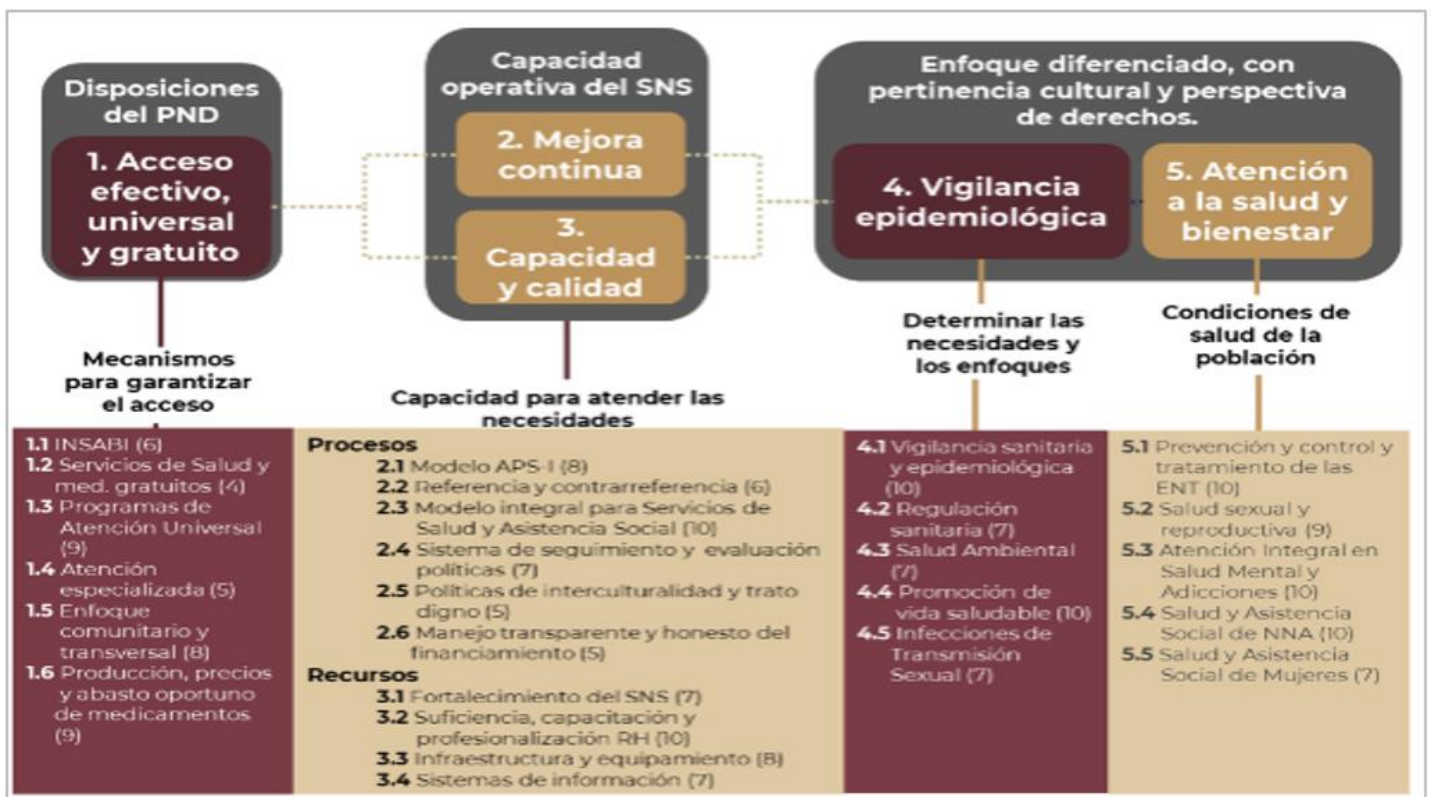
Disposiciones del PND

1. Acceso efectivo, universal y gratuito

Capacidad operativa del SNS

2. Mejora continua

3. Capacidad y calidad

Enfoque diferenciado, con pertinencia cultural y perspectiva de derechos.

4. Vigilancia epidemiológica

5. Atención a la salud y bienestar

Mecanismos para garantizar el acceso

Capacidad para atender las necesidades

Determinar las necesidades y los enfoques

Condiciones de salud de la población

1.1 INSABI (6)
1.2 Servicios de Salud y med. gratuitos (4)
1.3 Programas de Atención Universal (9)
1.4 Atención especializada (5)
1.5 Enfoque comunitario y transversal (8)
1.6 Producción, precios y abasto oportuno de medicamentos (9)

Procesos
2.1 Modelo APS-I (8)
2.2 Referencia y contrarreferencia (6)
2.3 Modelo integral para Servicios de Salud y Asistencia Social (10)
2.4 Sistema de seguimiento y evaluación políticas (7)
2.5 Políticas de interculturalidad y trato digno (5)
2.6 Manejo transparente y honesto del financiamiento (5)
Recursos
3.1 Fortalecimiento del SNS (7)
3.2 Suficiencia, capacitación y profesionalización RH (10)
3.3 Infraestructura y equipamiento (8)
3.4 Sistemas de información (7)

4.1 Vigilancia sanitaria y epidemiológica (10)
4.2 Regulación sanitaria (7)
4.3 Salud Ambiental (7)
4.4 Promoción de vida saludable (10)
4.5 Infecciones de Transmisión Sexual (7)

5.1 Prevención y control y tratamiento de las ENT (10)
5.2 Salud sexual y reproductiva (9)
5.3 Atención Integral en Salud Mental y Adicciones (10)
5.4 Salud y Asistencia Social de NNA (10)
5.5 Salud y Asistencia Social de Mujeres (7)